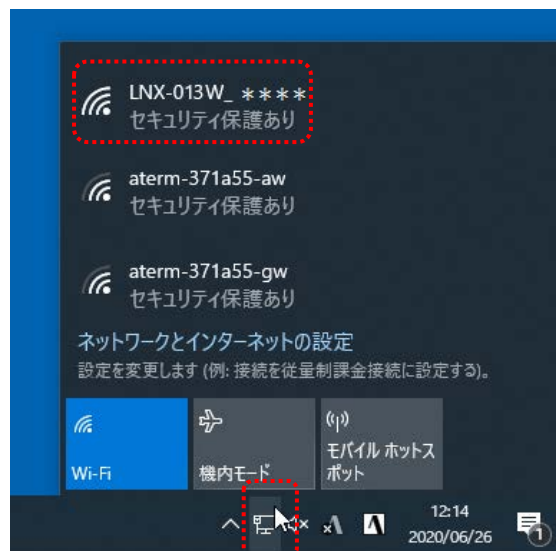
LNX-013W_ ＊＊＊＊
セキュリティ保護あり

aterm-371a55-aw
セキュリティ保護あり

aterm-371a55-gw
セキュリティ保護あり

ネットワークとインターネットの設定
設定を変更します (例: 接続を従量制課金接続に設定する)。

Wi-Fi

機内モード

モバイル ホットスポット

12:14
2020/06/26

1